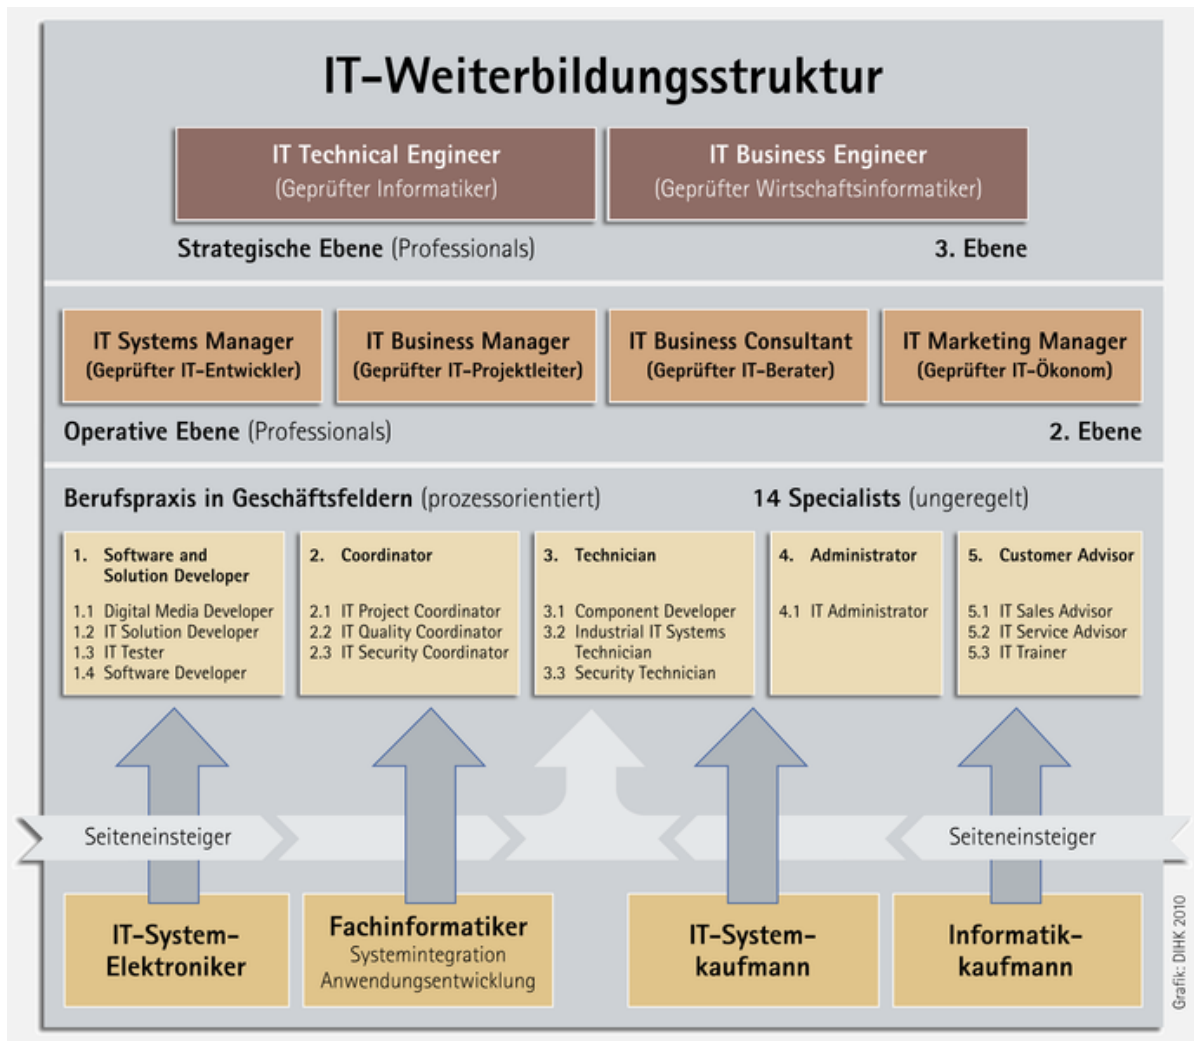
IT-Weiterbildungsstruktur

IT Technical Engineer
(Geprüfter Informatiker)

IT Business Engineer
(Geprüfter Wirtschaftsinformatiker)

Strategische Ebene (Professionals)

3. Ebene

IT Systems Manager
(Geprüfter IT-Entwickler)

IT Business Manager
(Geprüfter IT-Projektleiter)

IT Business Consultant
(Geprüfter IT-Berater)

IT Marketing Manager
(Geprüfter IT-Ökonom)

Operative Ebene (Professionals)

2. Ebene

Berufspraxis in Geschäftsfeldern (prozessorientiert)

14 Specialists (ungeregelt)

1. Software and Solution Developer
1.1 Digital Media Developer
1.2 IT Solution Developer
1.3 IT Tester
1.4 Software Developer

2. Coordinator
2.1 IT Project Coordinator
2.2 IT Quality Coordinator
2.3 IT Security Coordinator

3. Technician
3.1 Component Developer
3.2 Industrial IT Systems Technician
3.3 Security Technician

4. Administrator
4.1 IT Administrator

5. Customer Advisor
5.1 IT Sales Advisor
5.2 IT Service Advisor
5.3 IT Trainer

Seiteneinsteiger

Seiteneinsteiger

IT-System-Elektroniker

Fachinformatiker
Systemintegration
Anwendungsentwicklung

IT-System-kaufmann

Informatik-kaufmann

Grafik: DIHK 2010